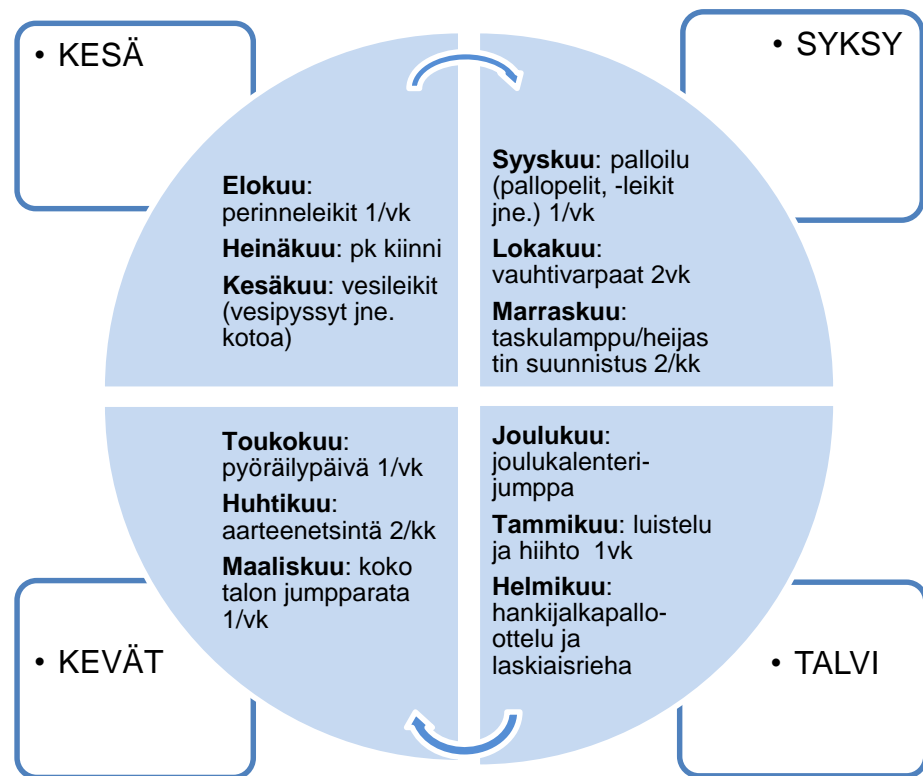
• KESÄ

• SYKSY

**Elokuu**: perinneleikit 1/vk

**Heinäkuu**: pk kiinni

**Kesäkuu**: vesileikit (vesipyssyt jne. kotoa)

**Syyskuu**: palloilu (pallopelit, -leikit jne.) 1/vk

**Lokakuu**: vauhtivarpaat 2vk

**Marraskuu**: taskulamppu/heijas tin suunnistus 2/kk

**Toukokuu**: pyöräilypäivä 1/vk

**Huhtikuu**: aarteenetsintä 2/kk

**Maaliskuu**: koko talon jumpparata 1/vk

**Joulukuu**: joulukalenteri-jumppa

**Tammikuu**: luistelu ja hiihto 1vk

**Helmikuu**: hankijalkapallo-ottelu ja laskiaisrieha

• KEVÄT

• TALVI